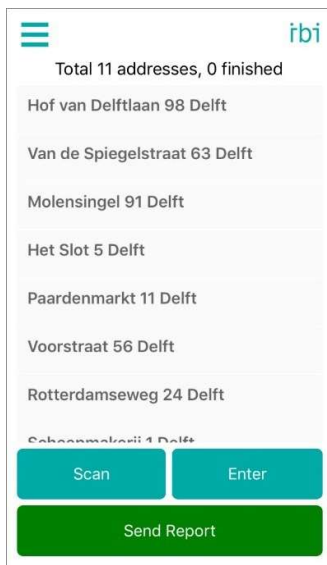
ibi

Total 11 addresses, 0 finished

Hof van Delftlaan 98 Delft

Van de Spiegelstraat 63 Delft

Molensingel 91 Delft

Het Slot 5 Delft

Paardenmarkt 11 Delft

Voorstraat 56 Delft

Rotterdamseweg 24 Delft

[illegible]

Scan

Enter

Send Report